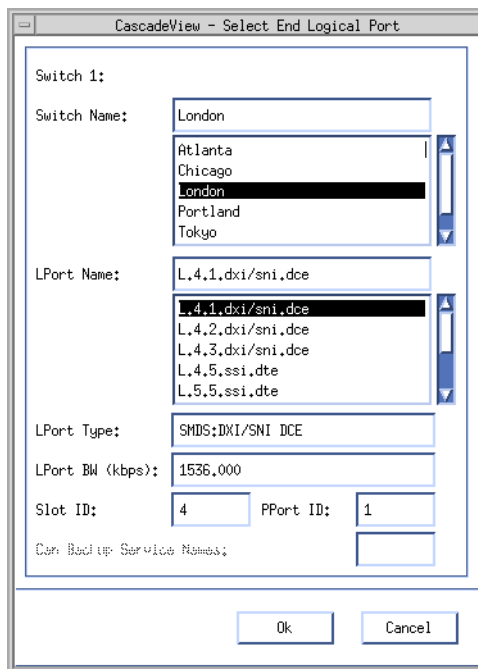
CascadeView - Select End Logical Port

Switch 1:

Switch Name: London

Atlanta
Chicago
London
Portland
Tokyo

LPort Name: L.4.1.dxi/sni.dce

L.4.1.dxi/sni.dce
L.4.2.dxi/sni.dce
L.4.3.dxi/sni.dce
L.4.5.ssi.dte
L.5.5.ssi.dte

LPort Type: SMDS:DXI/SNI DCE

LPort BW (kbps): 1536.000

Slot ID: 4 PPort ID: 1

Can Backup Service Names:

Ok Cancel